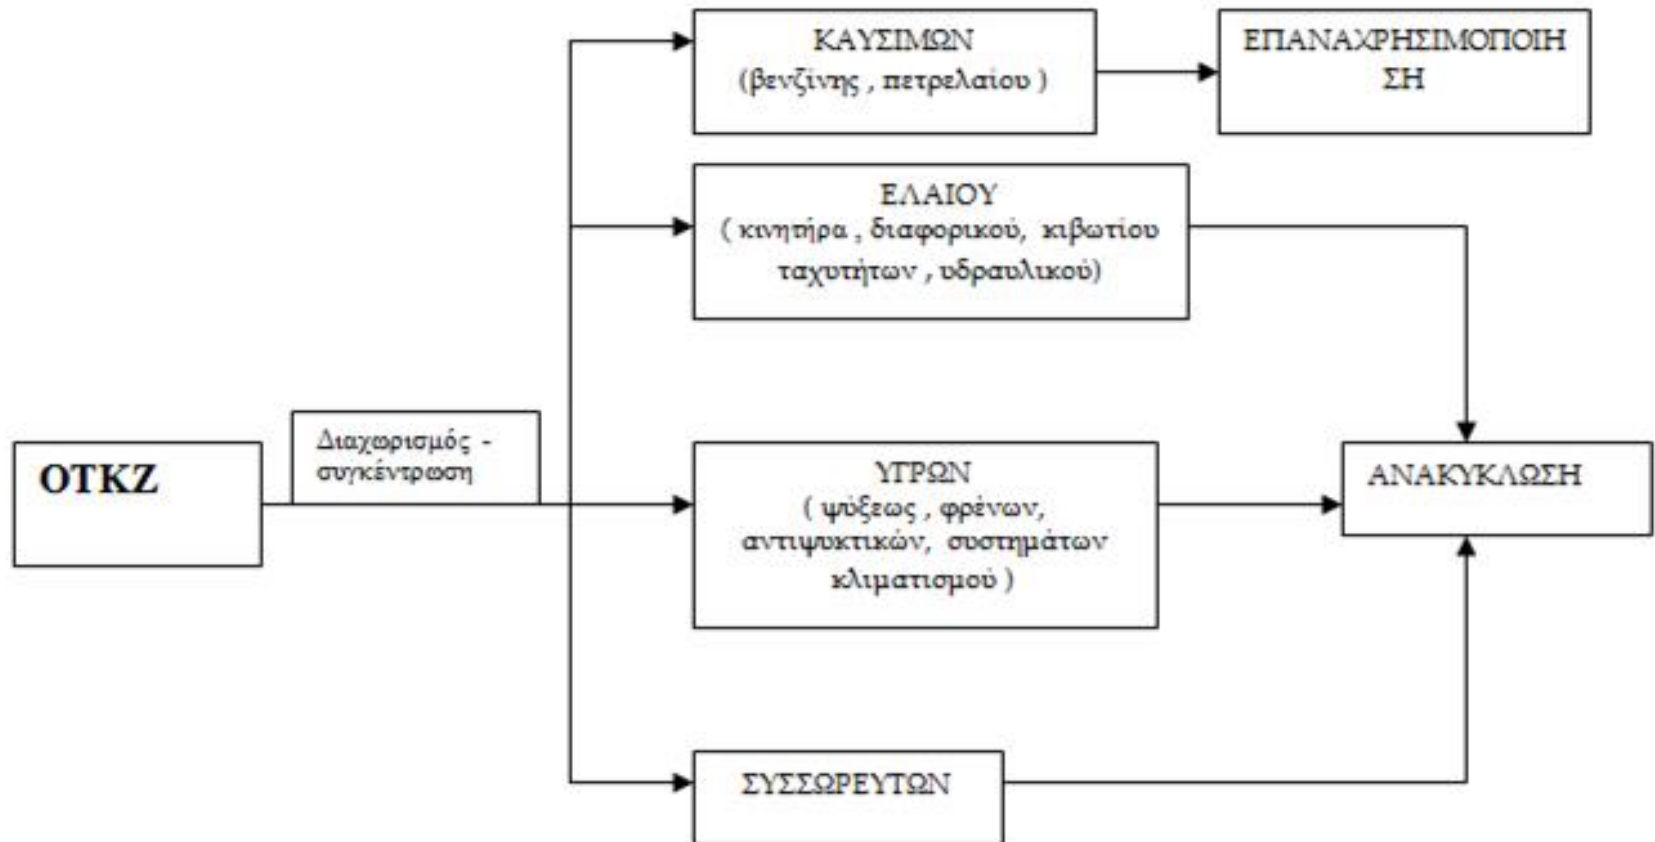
ΟΤΚΖ

Διαχωρισμός - συγκέντρωση

ΚΑΥΣΙΜΩΝ
(βενζίνης , πετρελαίου )

ΕΠΑΝΑΧΡΗΣΙΜΟΠΟΙΗΣΗ

ΕΛΑΙΟΥ
( κινητήρα , διαφορικού, κιβωτίου ταχυτήτων , υδραυλικού)

ΥΓΡΩΝ
( ψύξεως , φρένων, αντιψυκτικών, συστημάτων κλιματισμού )

ΑΝΑΚΥΚΛΩΣΗ

ΣΥΣΣΩΡΕΥΤΩΝ